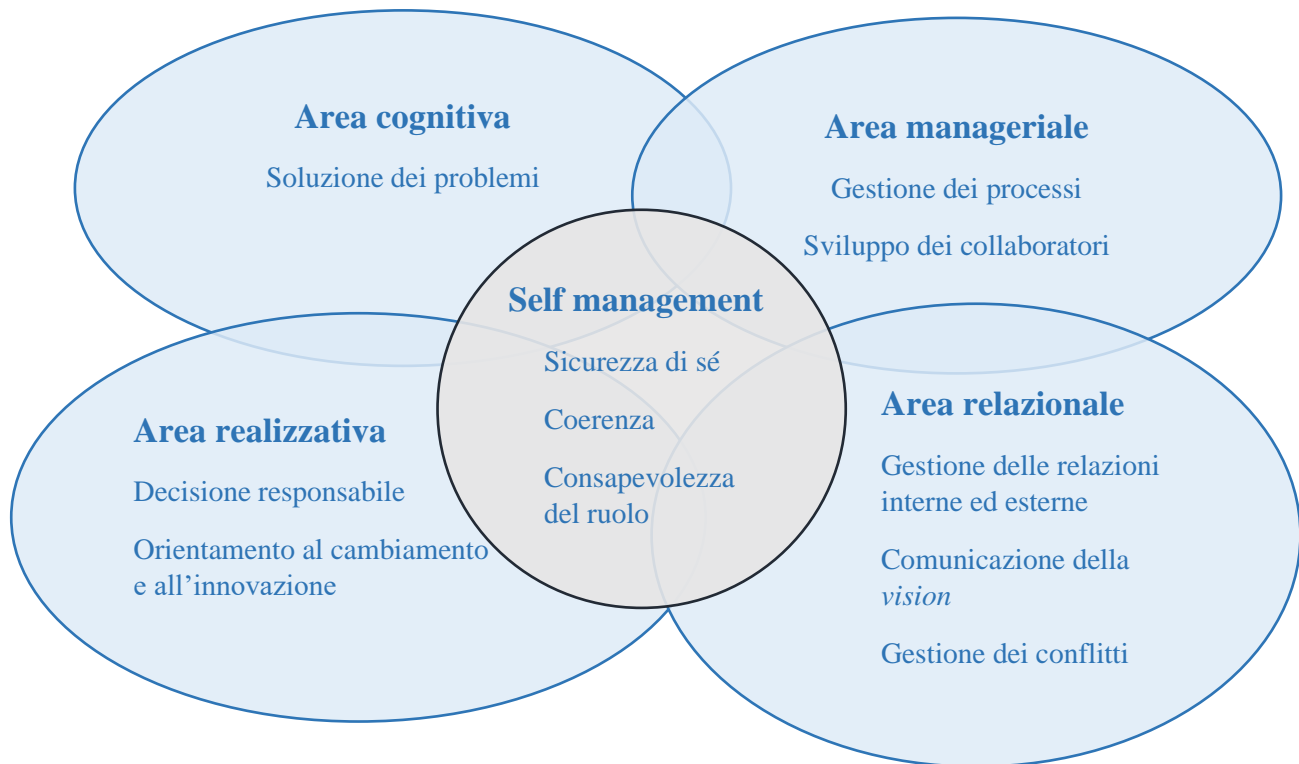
Area cognitiva

Soluzione dei problemi

Area manageriale

Gestione dei processi

Sviluppo dei collaboratori

Self management

Sicurezza di sé

Coerenza

Consapevolezza del ruolo

Area realizzativa

Decisione responsabile

Orientamento al cambiamento e all'innovazione

Area relazionale

Gestione delle relazioni interne ed esterne

Comunicazione della *vision*

Gestione dei conflitti